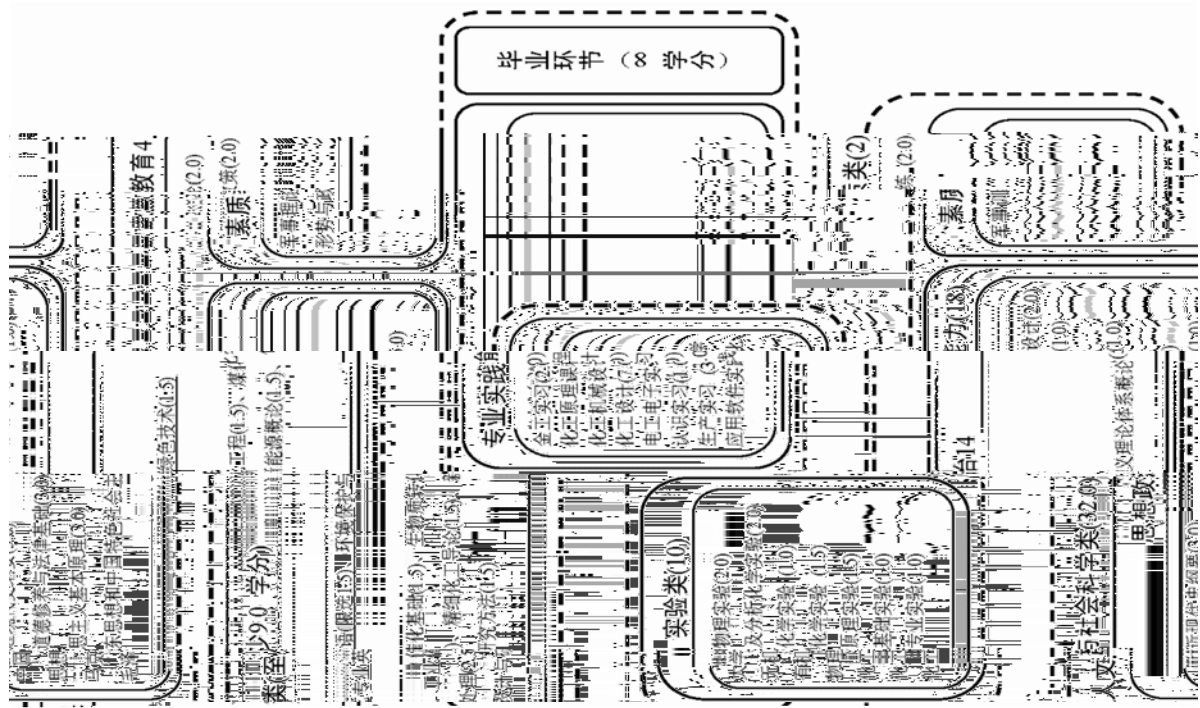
毕业环节（8 学分）

专业实践

金工实习(2.0)

化工原理课程

化工机械设计

化工设计(7.0)

电工电子实习

认识实习(1.0)

生产实习 (3.0)

应用软件实

实验类(10.0)

素质

素质

类(2)

教育 4

类(至少9.0 学分)

与社会科学类(32.0)

思想政